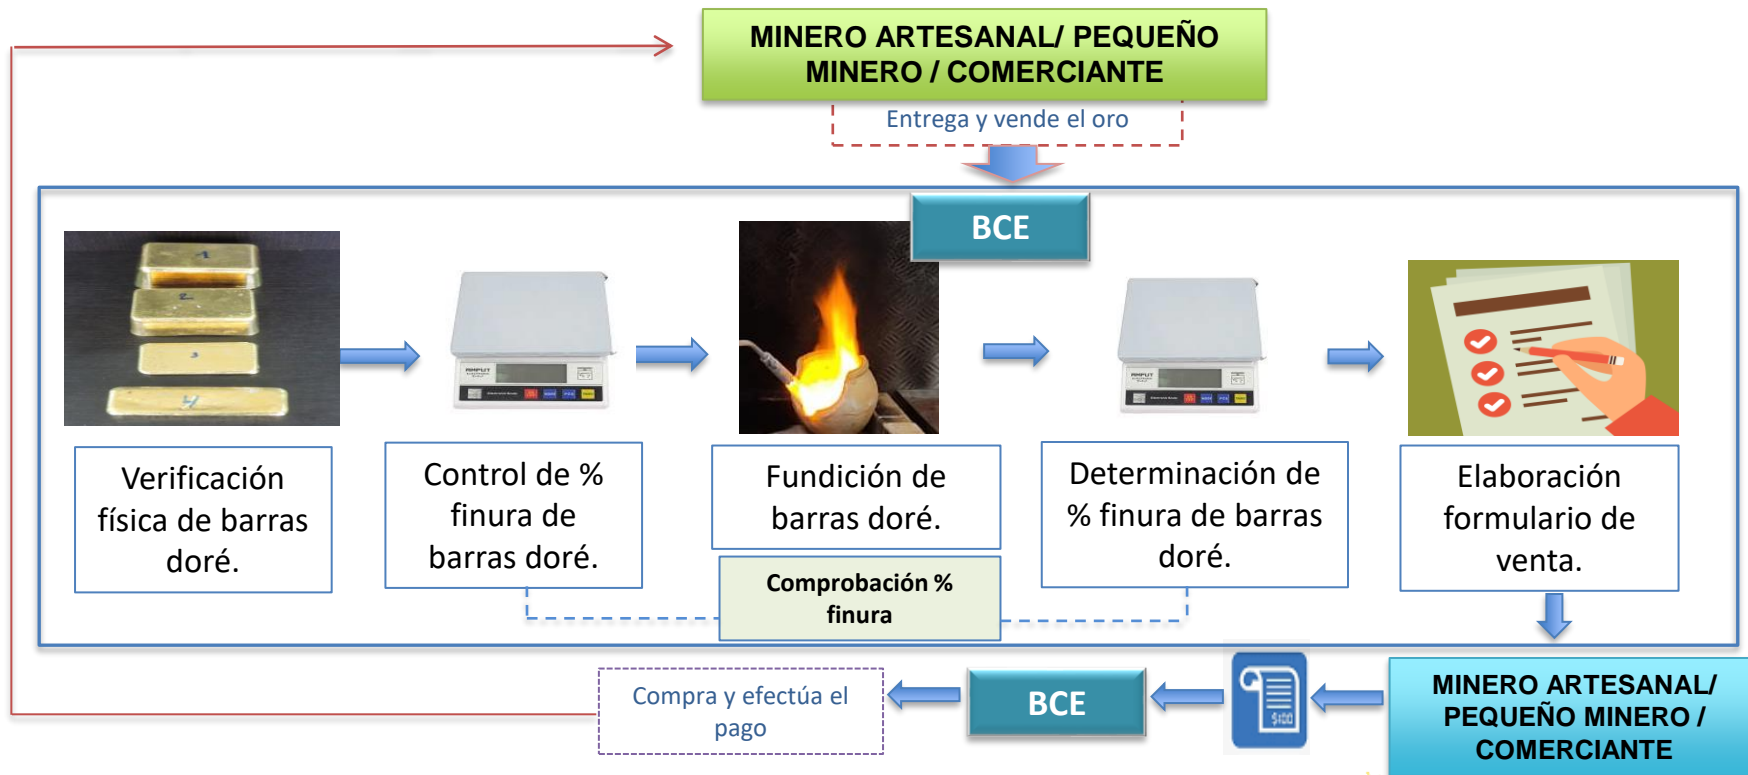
MINERO ARTESANAL/ PEQUEÑO MINERO / COMERCIANTE

Entrega y vende el oro

BCE

Verificación física de barras doré.

Control de % finura de barras doré.

Fundición de barras doré.

Determinación de % finura de barras doré.

Elaboración formulario de venta.

Comprobación % finura

MINERO ARTESANAL/ PEQUEÑO MINERO / COMERCIANTE

BCE

Compra y efectúa el pago